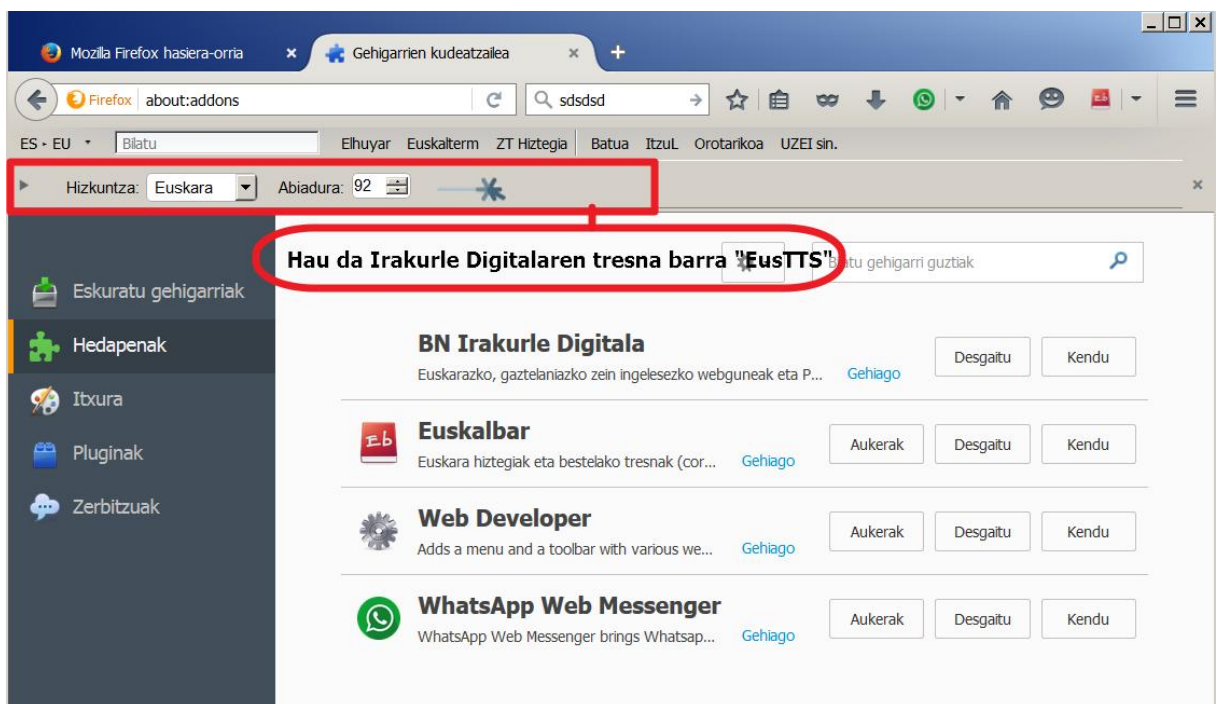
Mozilla Firefox hasiera-orria ×
Gehigarrien kudeatzailea ×
+

Firefox about:addons
sdsdsd

ES ‣ EU ▾ Bilatu
Elhuyar Euskalterm ZT Hiztegia Batua ItzuL Orotarikoa UZEI sin.

Hizkuntza: Euskara Abiadura: 92

×

Hau da Irakurle Digitalaren tresna barra "EusTTS"
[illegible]tu gehigarri guztiak

Eskuratu gehigarriak
Hedapenak
Itxura
Pluginak
Zerbitzuak

BN Irakurle Digitala
Euskarazko, gaztelaniazko zein ingelesezko webguneak eta P... Gehiago
Desgaitu Kendu

Euskalbar
Euskara hiztegiak eta bestelako tresnak (cor... Gehiago
Aukerak Desgaitu Kendu

Web Developer
Adds a menu and a toolbar with various we... Gehiago
Aukerak Desgaitu Kendu

WhatsApp Web Messenger
WhatsApp Web Messenger brings Whatsap... Gehiago
Aukerak Desgaitu Kendu